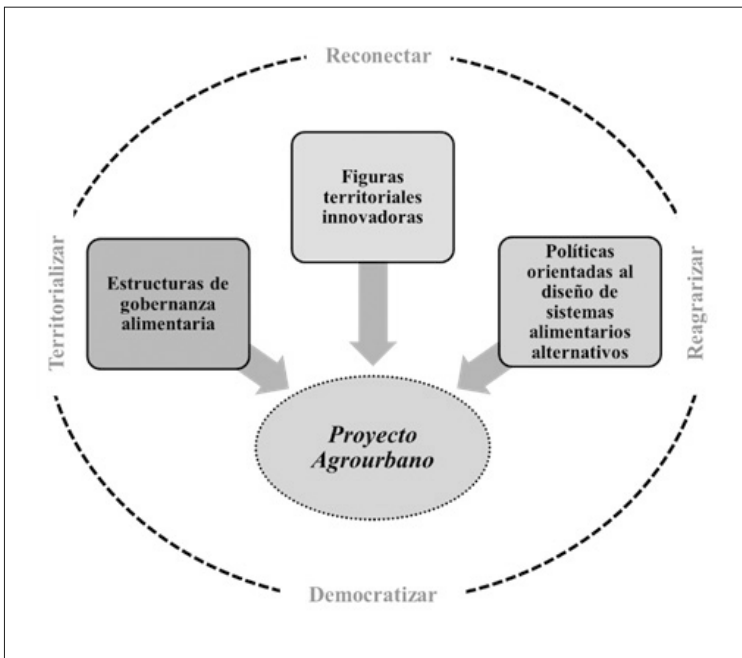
Reconectar

Territorializar

Reagrarizar

Democratizar

Figuras territoriales innovadoras

Estructuras de gobernanza alimentaria

Políticas orientadas al diseño de sistemas alimentarios alternativos

Proyecto Agrourbano